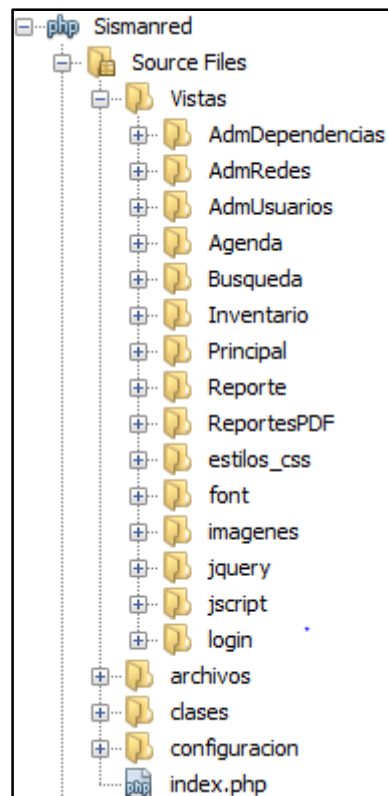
php Sismanred
Source Files
Vistas
AdmDependencias
AdmRedes
AdmUsuarios
Agenda
Busqueda
Inventario
Principal
Reporte
ReportesPDF
estilos_css
font
imagenes
jquery
jscript
login
archivos
clases
configuracion
php index.php